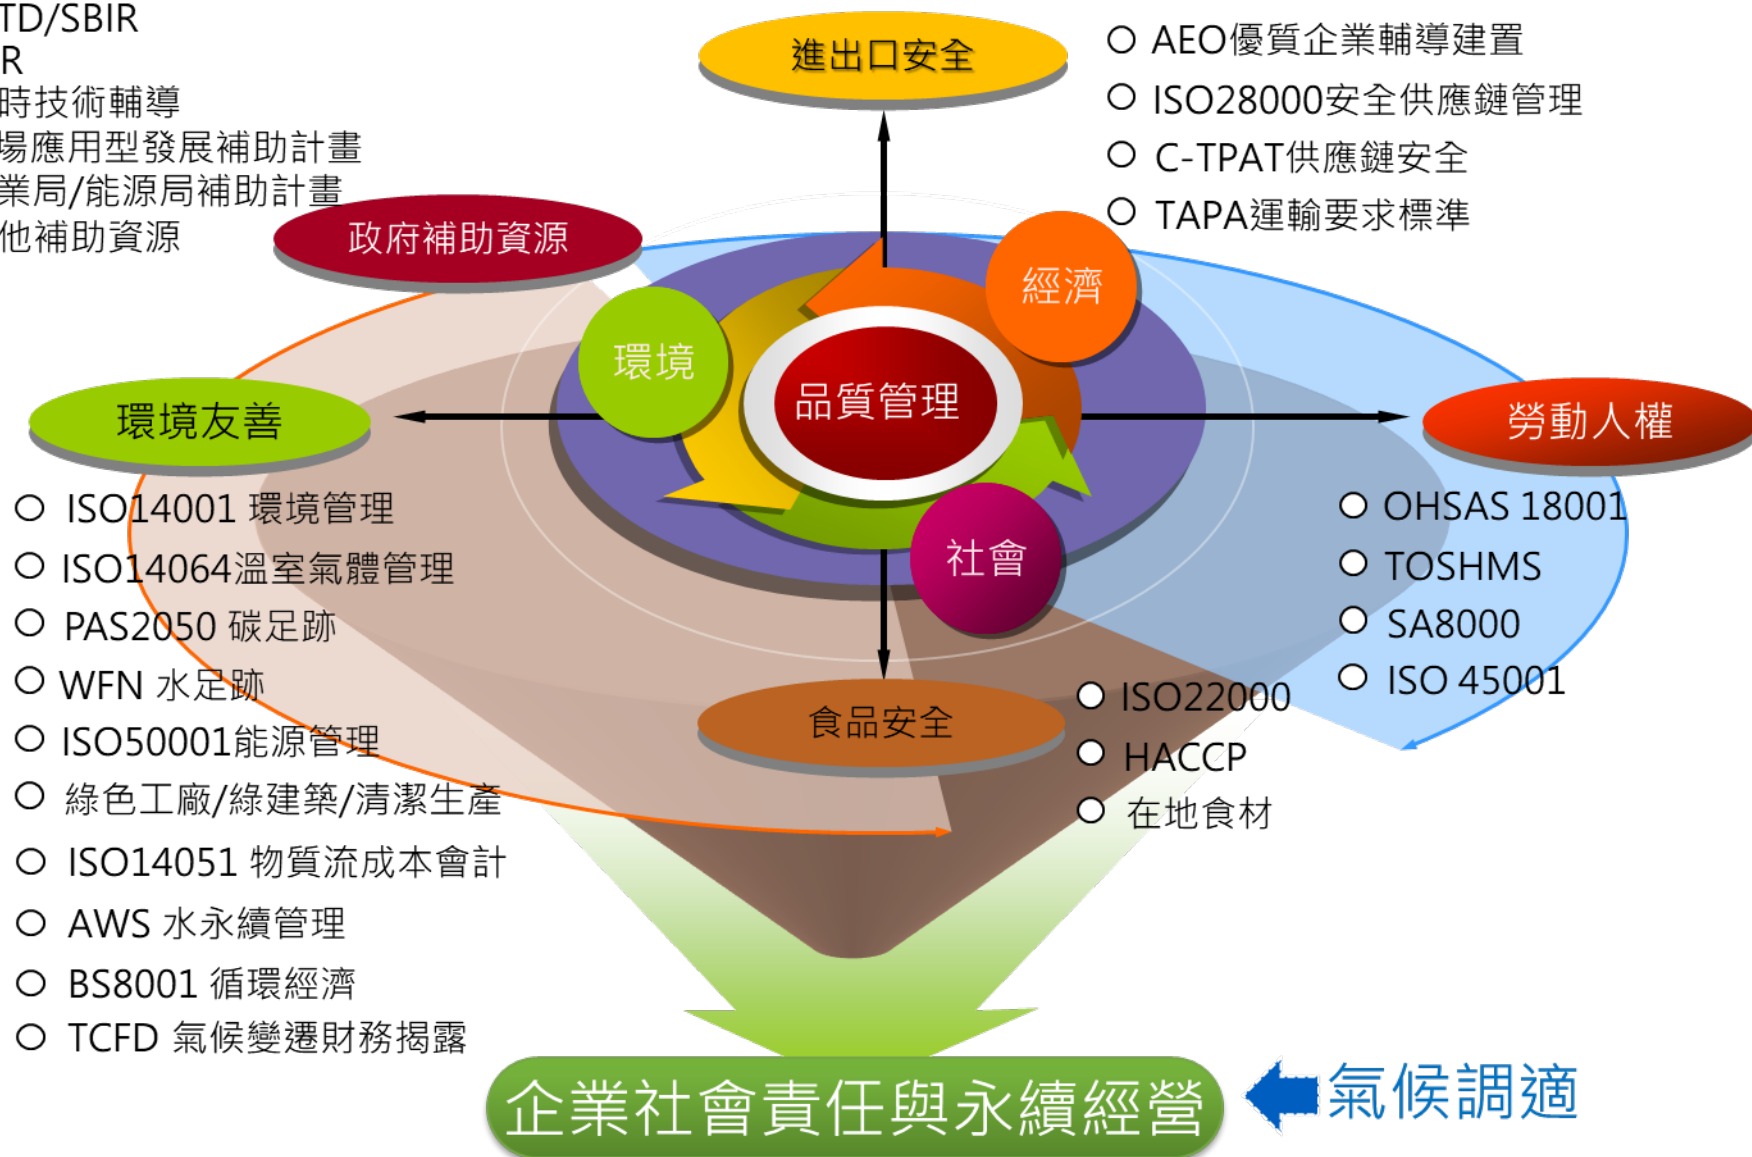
TD/SBIR
R
時技術輔導
場應用型發展補助計畫
業局/能源局補助計畫
他補助資源

政府補助資源

進出口安全

○ AEO優質企業輔導建置
○ ISO28000安全供應鏈管理
○ C-TPAT供應鏈安全
○ TAPA運輸要求標準

經濟

環境

品質管理

社會

環境友善

勞動人權

○ ISO14001 環境管理
○ ISO14064溫室氣體管理
○ PAS2050 碳足跡
○ WFN 水足跡
○ ISO50001能源管理
○ 綠色工廠/綠建築/清潔生產
○ ISO14051 物質流成本會計
○ AWS 水永續管理
○ BS8001 循環經濟
○ TCFD 氣候變遷財務揭露

○ OHSAS 18001
○ TOSHMS
○ SA8000
○ ISO 45001

食品安全

○ ISO22000
○ HACCP
○ 在地食材

企業社會責任與永續經營

氣候調適